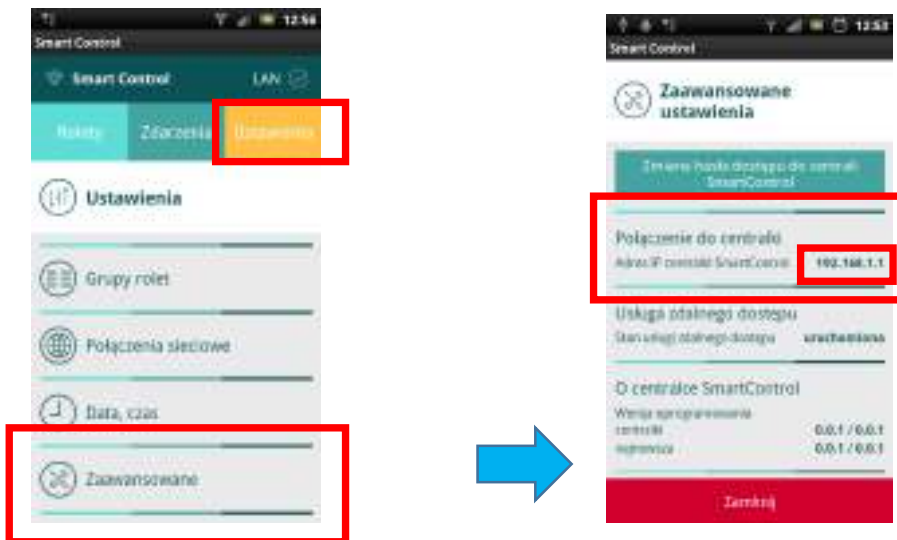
12:56

Smart Control

Smart Control LAN

Rolety Zdarzenia Ustawienia

Ustawienia

Grupy rolet

Połączenia sieciowe

Data, czas

Zaawansowane

12:53

Smart Control

Zaawansowane ustawienia

Zmiana hasła dostępu do centrali SmartControl

Połączenie do centrali

Adres IP centrali SmartControl 192.168.1.1

Usługa zdalnego dostępu

Stan usługi zdalnego dostępu uruchomiona

O centralce SmartControl

Wersja oprogramowania

centrali 0.0.1 / 0.0.1

aplikacji 0.0.1 / 0.0.1

Zamknij